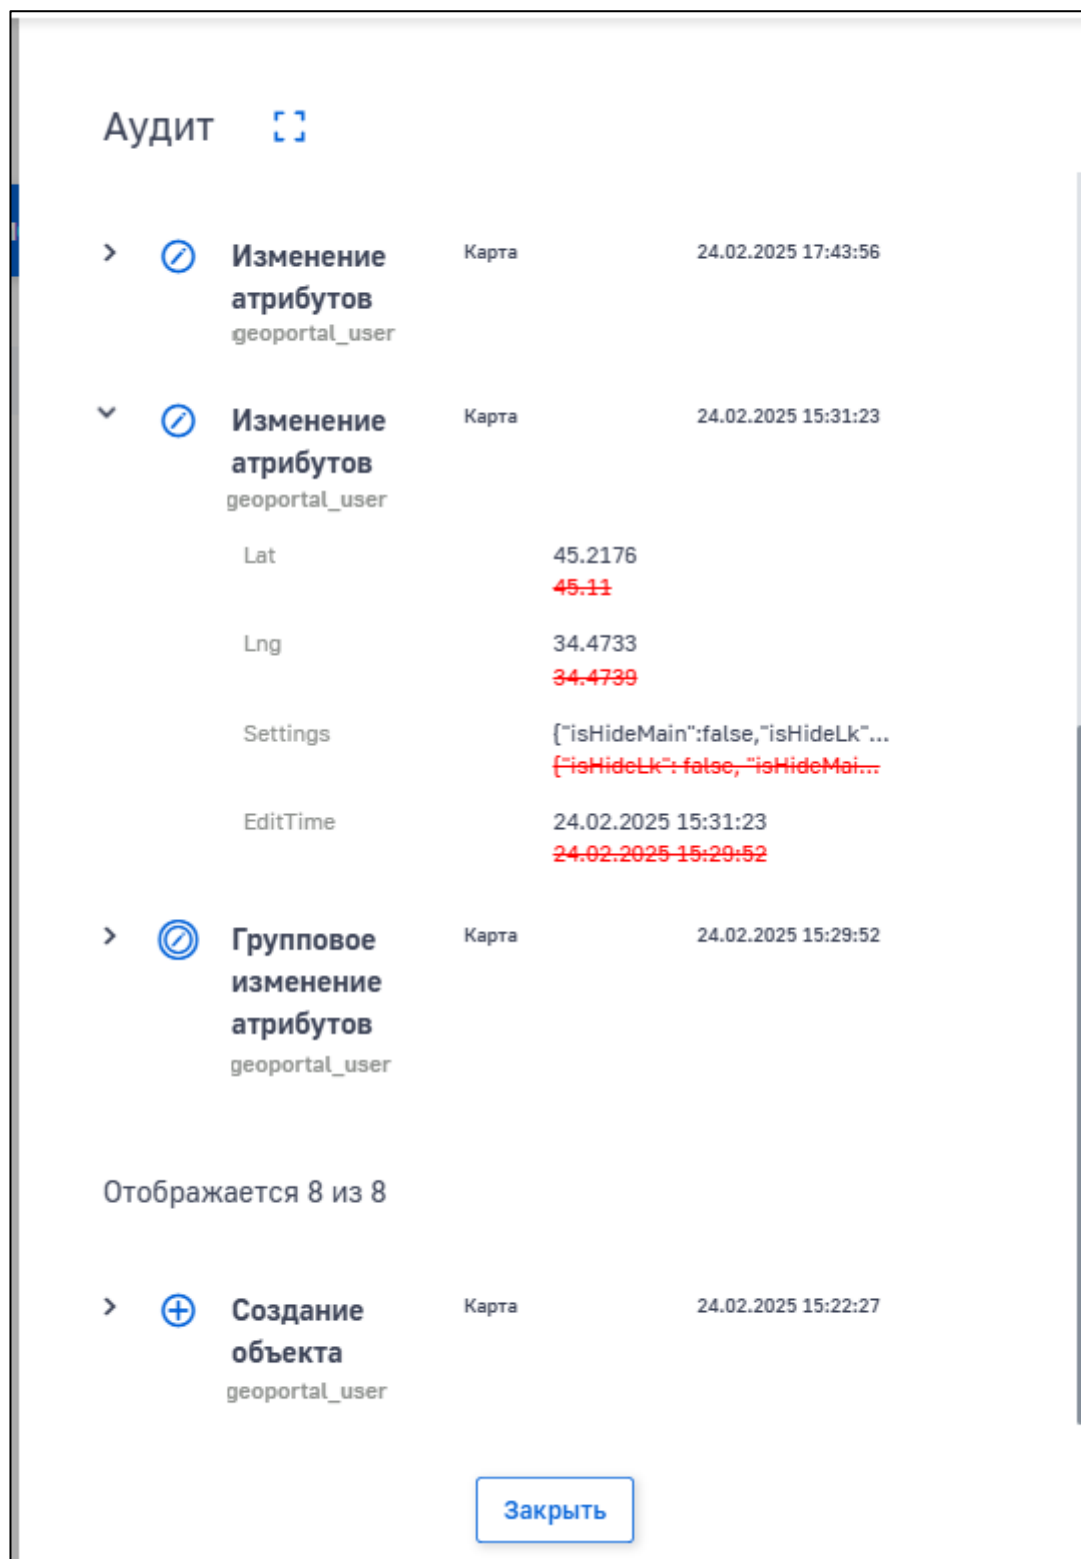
Аудит

Изменение атрибутов
geoportal_user

Карта

24.02.2025 17:43:56

Изменение атрибутов
geoportal_user

Карта

24.02.2025 15:31:23

Lat
45.2176
45.11

Lng
34.4733
34.4739

Settings
{"isHideMain":false,"isHideLk"...
{"isHideLk": false, "isHideMai...

EditTime
24.02.2025 15:31:23
24.02.2025 15:29:52

Групповое изменение атрибутов
geoportal_user

Карта

24.02.2025 15:29:52

Отображается 8 из 8

Создание объекта
geoportal_user

Карта

24.02.2025 15:22:27

Закрыть